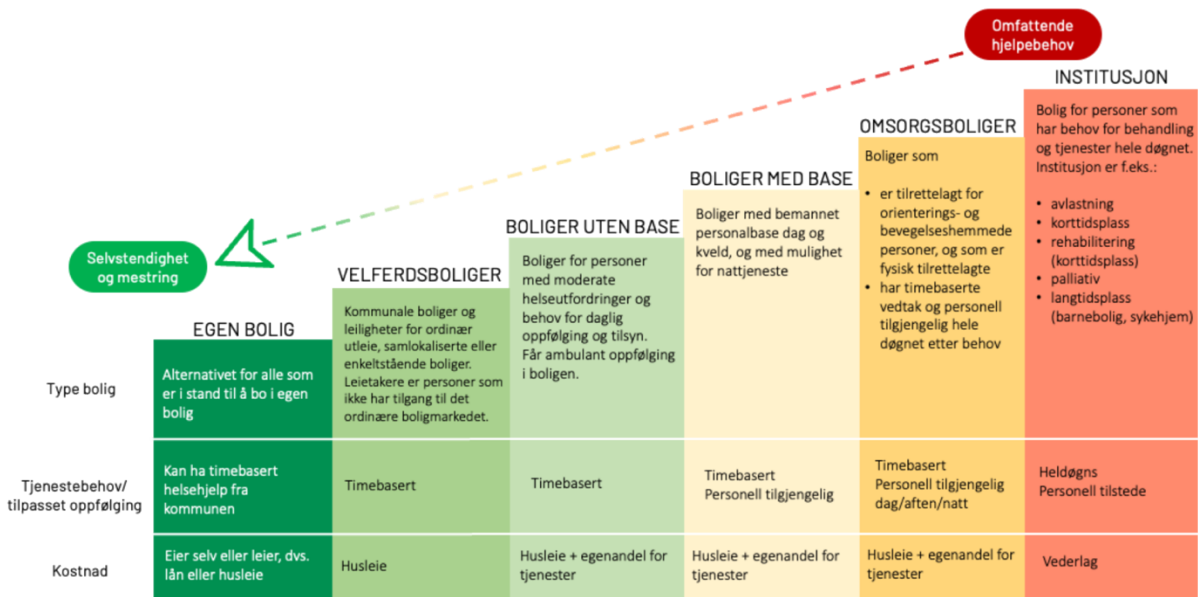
Omfattende hjelpebehov

Selvstendighet og mestring

| | EGEN BOLIG | VELFERDSBOLIGER | BOLIGER UTEN BASE | BOLIGER MED BASE | OMSORGSBOLIGER | INSTITUSJON |
|---|---|---|---|---|---|---|
| Type bolig | Alternativet for alle som er i stand til å bo i egen bolig | Kommunale boliger og leiligheter for ordinær utleie, samlokaliserte eller enkeltstående boliger. Leietakere er personer som ikke har tilgang til det ordinære boligmarkedet. | Boliger for personer med moderate helseutfordringer og behov for daglig oppfølging og tilsyn. Får ambulant oppfølging i boligen. | Boliger med bemannet personalbase dag og kveld, og med mulighet for nattjeneste | Boliger som • er tilrettelagt for orienterings- og bevegelseshemmede personer, og som er fysisk tilrettelagte • har timebaserte vedtak og personell tilgjengelig hele døgnet etter behov | Bolig for personer som har behov for behandling og tjenester hele døgnet. Institusjon er f.eks.: • avlastning • korttidsplass • rehabilitering (korttidsplass) • palliativ • langtidsplass (barnebolig, sykehjem) |
| Tjenestebehov/ tilpasset oppfølging | Kan ha timebasert helsehjelp fra kommunen | Timebasert | Timebasert | Timebasert Personell tilgjengelig | Timebasert Personell tilgjengelig dag/aften/natt | Heldøgns Personell tilstede |
| Kostnad | Eier selv eller leier, dvs. lån eller husleie | Husleie | Husleie + egenandel for tjenester | Husleie + egenandel for tjenester | Husleie + egenandel for tjenester | Vederlag |